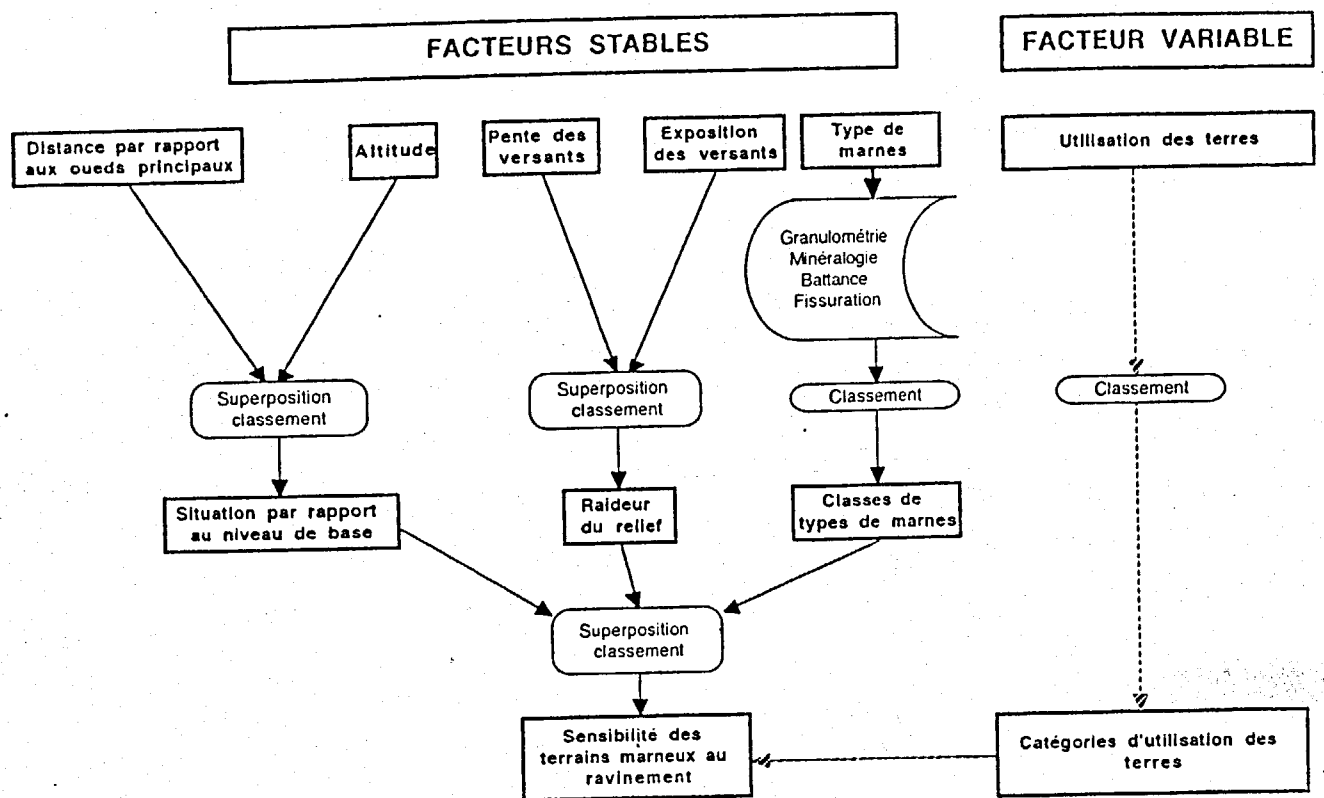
FACTEURS STABLES

FACTEUR VARIABLE

Distance par rapport aux oueds principaux

Altitude

Pente des versants

Exposition des versants

Type de marnes

Utilisation des terres

Granulométrie
Minéralogie
Battance
Fissuration

Superposition classement

Superposition classement

Classement

Classement

Situation par rapport au niveau de base

Raideur du relief

Classes de types de marnes

Superposition classement

Sensibilité des terrains marneux au ravinement

Catégories d'utilisation des terres